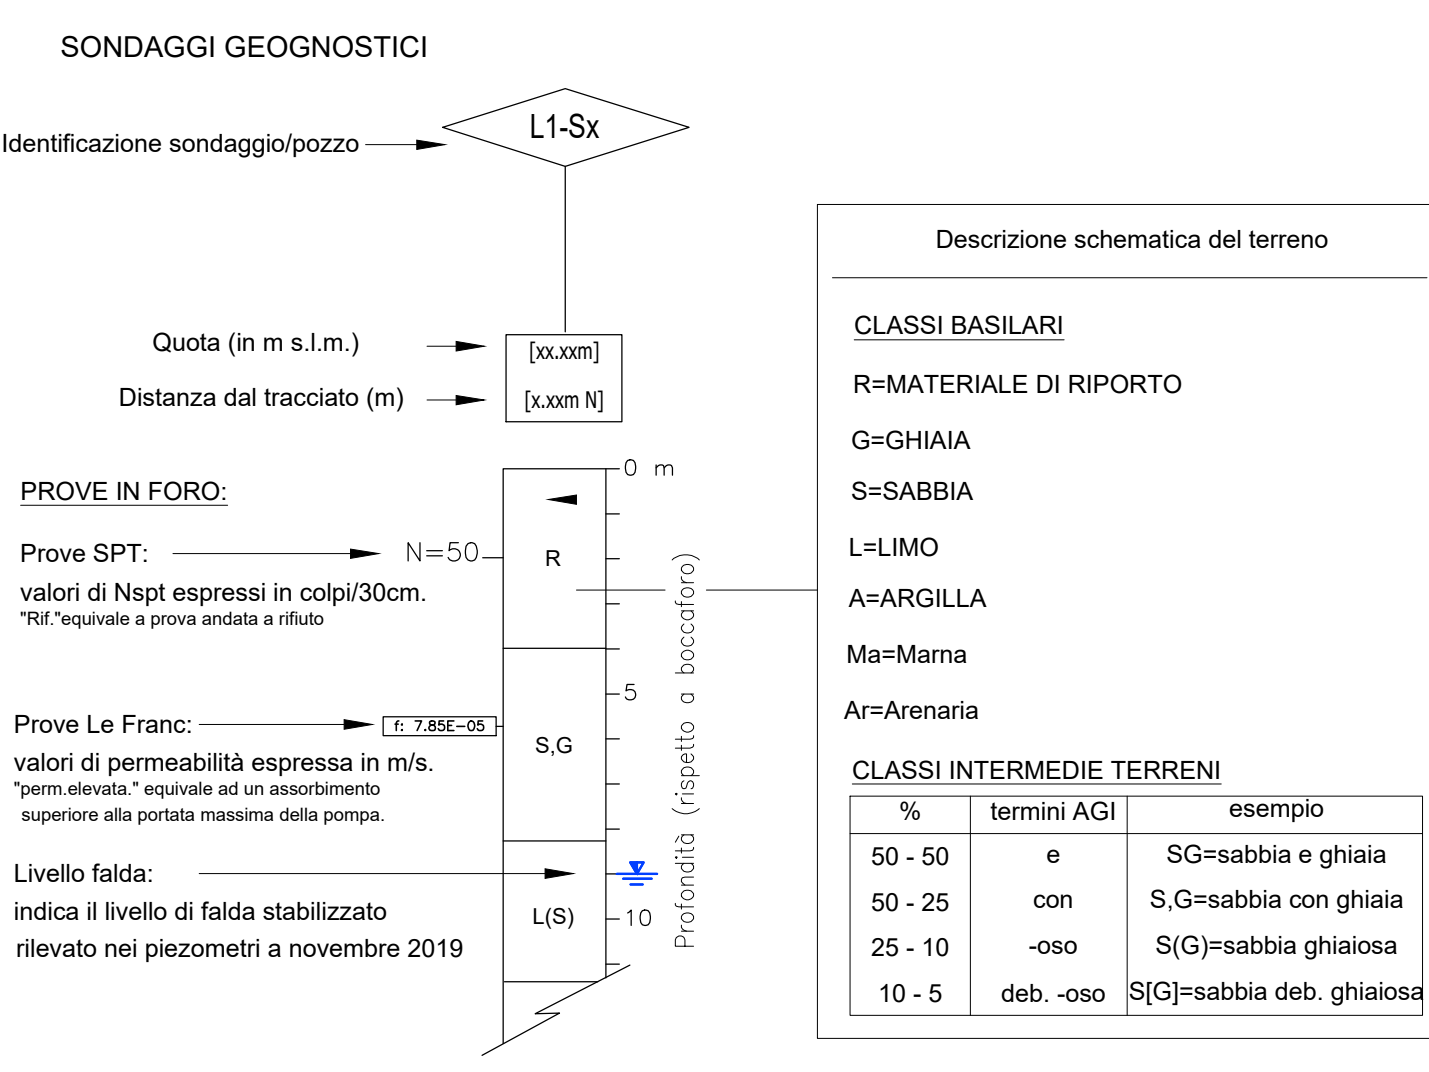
SONDAGGI GEOGNOSTICI

Identificazione sondaggio/pozzo

L1-Sx

Quota (in m s.l.m.)

[xx.xxm]

Distanza dal tracciato (m)

[x.xxm N]

0 m

PROVE IN FORO:

Prove SPT:

N=50

R

valori di Nspt espressi in colpi/30cm.
"Rif."equivale a prova andata a rifiuto

5

Prove Le Franc:

f: 7.85E−05

S,G

valori di permeabilità espressa in m/s.
"perm.elevata." equivale ad un assorbimento superiore alla portata massima della pompa.

Livello falda:
indica il livello di falda stabilizzato rilevato nei piezometri a novembre 2019

L(S)

10

Profondità (rispetto a boccaforo)

Descrizione schematica del terreno

CLASSI BASILARI

R=MATERIALE DI RIPORTO

G=GHIAIA

S=SABBIA

L=LIMO

A=ARGILLA

Ma=Marna

Ar=Arenaria

CLASSI INTERMEDIE TERRENI

| % | termini AGI | esempio |
|---|---|---|
| 50 - 50 | e | SG=sabbia e ghiaia |
| 50 - 25 | con | S,G=sabbia con ghiaia |
| 25 - 10 | -oso | S(G)=sabbia ghiaiosa |
| 10 - 5 | deb. -oso | S[G]=sabbia deb. ghiaiosa |